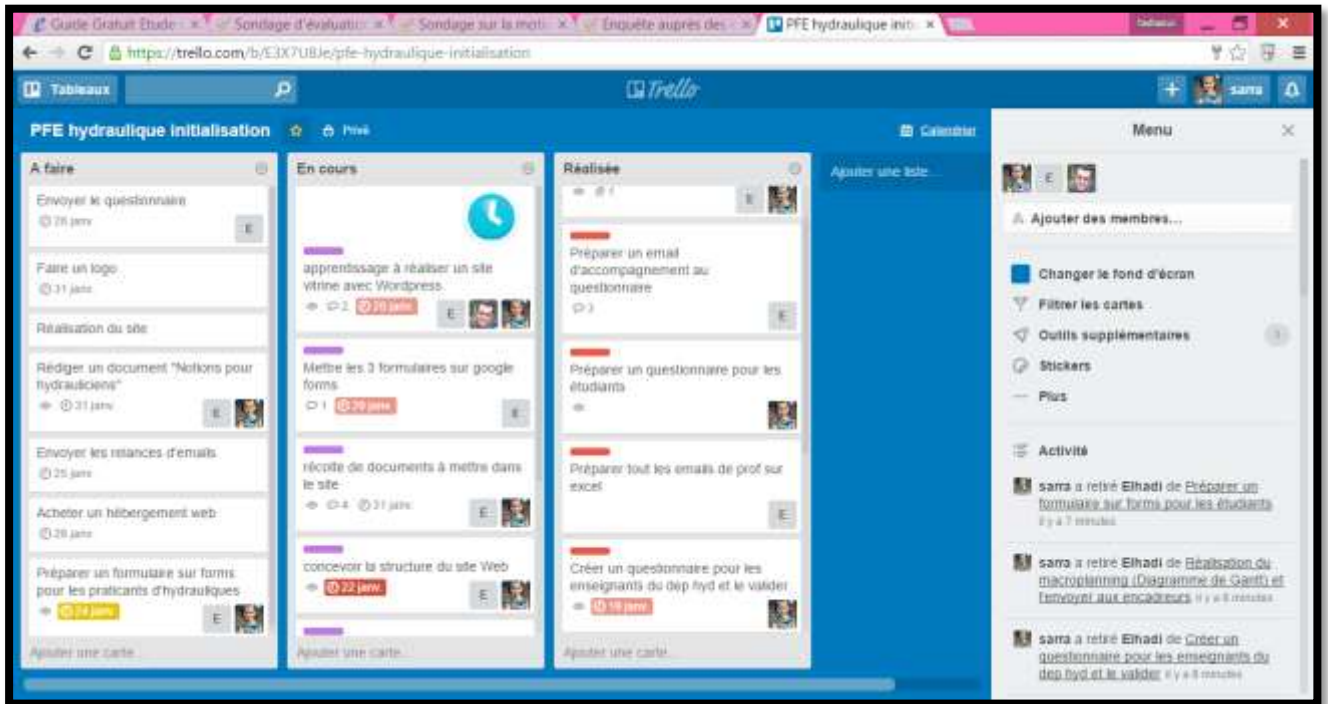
Guide Gratuit Etude × | Sondage d'évaluatio × | Sondage sur la moti × | Enquête auprès des × | PFE hydraulique initi ×

https://trello.com/b/E3X7U8Je/pfe-hydraulique-initialisation

Tableaux

Trello

sarra

PFE hydraulique initialisation · Privé

Calendrier

A faire

Envoyer le questionnaire
28 janv

E

Faire un logo
31 janv

Réalisation du site

Rédiger un document "Notions pour hydrauliciens"
31 janv

E

Envoyer les relances d'emails
25 janv

Acheter un hébergement web
28 janv

Préparer un formulaire sur forms pour les praticants d'hydrauliques
24 janv

E

Ajouter une carte...

En cours

apprentissage à réaliser un site vitrine avec Wordpress
2 · 20 janv

E

Mettre les 3 formulaires sur google forms
1 · 20 janv

E

récolte de documents à mettre dans le site
4 · 31 janv

E

concevoir la structure du site Web
22 janv

E

Ajouter une carte...

Réalisée

1

E

Préparer un email d'accompagnement au questionnaire
3

E

Préparer un questionnaire pour les étudiants

Préparer tout les emails de prof sur excel

E

Créer un questionnaire pour les enseignants du dep hyd et le valider
18 janv

Ajouter une carte...

Ajouter une liste...

Menu

E

Ajouter des membres...

Changer le fond d'écran

Filtrer les cartes

Outils supplémentaires

Stickers

Plus

Activité

sarra a retiré Elhadi de Préparer un formulaire sur forms pour les étudiants
il y a 7 minutes

sarra a retiré Elhadi de Réalisation du macroplanning (Diagramme de Gantt) et l'envoyer aux encadreurs il y a 8 minutes

sarra a retiré Elhadi de Créer un questionnaire pour les enseignants du dep hyd et le valider il y a 8 minutes